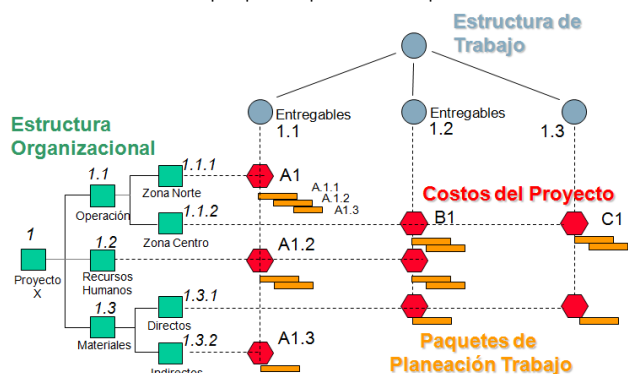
Estructura de Trabajo

Entregables 1.1

Entregables 1.2

1.3

Estructura Organizacional

1

Proyecto X

1.1

Operación

1.1.1

Zona Norte

1.1.2

Zona Centro

1.2

Recursos Humanos

1.3

Materiales

1.3.1

Directos

1.3.2

Indirectos

A1

A.1.1

A.1.2

A1.3

Costos del Proyecto

B1

C1

A1.2

A1.3

Paquetes de Planeación Trabajo